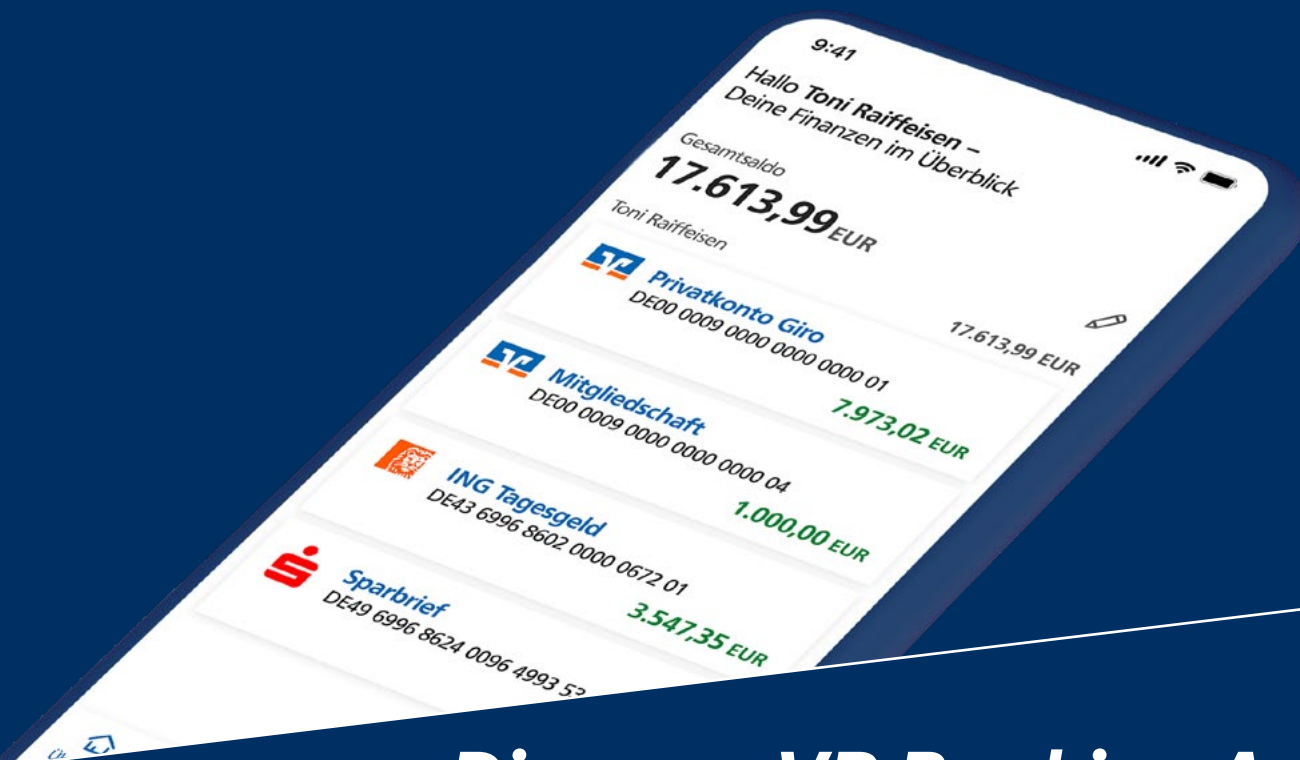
9:41

Hallo **Toni Raiffeisen** – Deine Finanzen im Überblick

Gesamtsaldo

17.613,99 EUR

Toni Raiffeisen

Privatkonto Giro
DE00 0009 0000 0000 0000 01
17.613,99 EUR

Mitgliedschaft
DE00 0009 0000 0000 0000 04
7.973,02 EUR

ING Tagesgeld
DE43 6996 8602 0000 0672 01
1.000,00 EUR

Sparbrief
DE49 6996 8624 0096 4993 5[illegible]
3.547,35 EUR

Üb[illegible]

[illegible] VR Banking A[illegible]